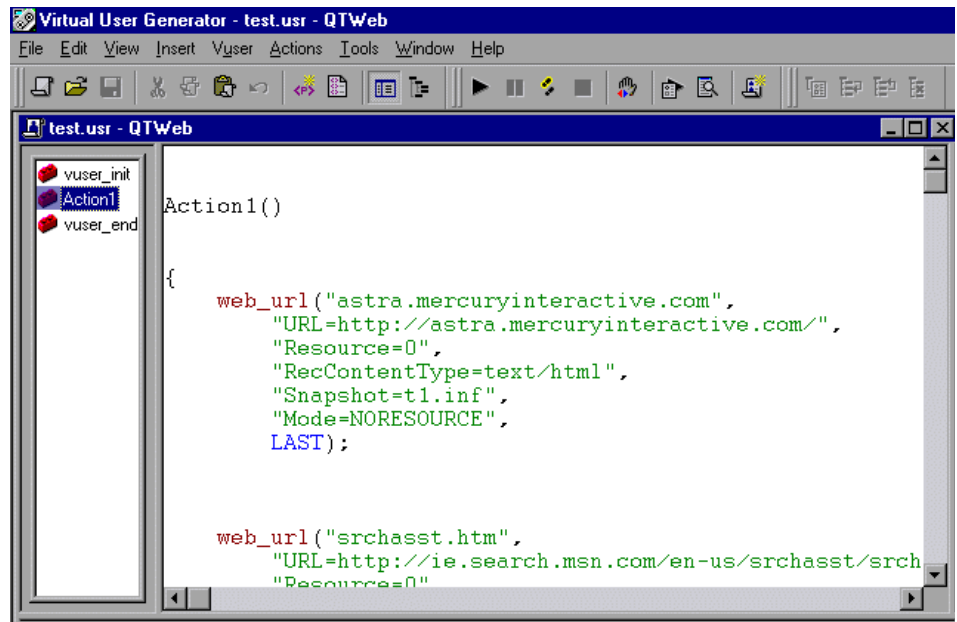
Virtual User Generator - test.usr - QTWeb

File Edit View Insert Vuser Actions Tools Window Help

test.usr - QTWeb

vuser_init
Action1
vuser_end

Action1()

{
    web_url("astra.mercuryinteractive.com",
        "URL=http://astra.mercuryinteractive.com/",
        "Resource=0",
        "RecContentType=text/html",
        "Snapshot=t1.inf",
        "Mode=NORESOURCE",
        LAST);

    web_url("srchasst.htm",
        "URL=http://ie.search.msn.com/en-us/srchasst/srch
        "Resource=0"